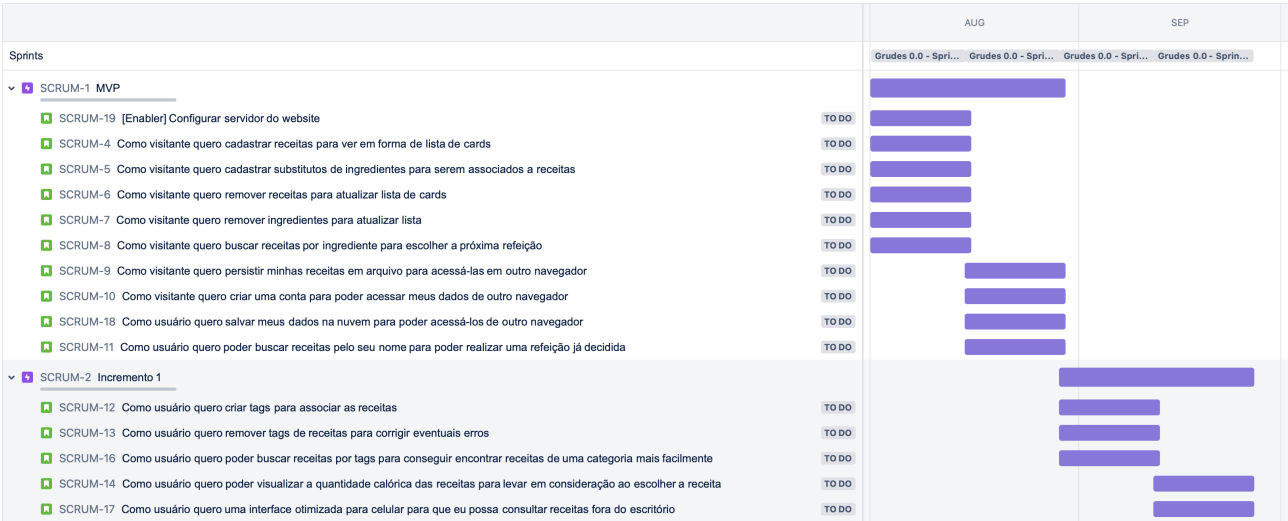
AUG SEP

Sprints

Grudes 0.0 - Spri... Grudes 0.0 - Spri... Grudes 0.0 - Spri... Grudes 0.0 - Sprin...

SCRUM-1 MVP

SCRUM-19 [Enabler] Configurar servidor do website TO DO

SCRUM-4 Como visitante quero cadastrar receitas para ver em forma de lista de cards TO DO

SCRUM-5 Como visitante quero cadastrar substitutos de ingredientes para serem associados a receitas TO DO

SCRUM-6 Como visitante quero remover receitas para atualizar lista de cards TO DO

SCRUM-7 Como visitante quero remover ingredientes para atualizar lista TO DO

SCRUM-8 Como visitante quero buscar receitas por ingrediente para escolher a próxima refeição TO DO

SCRUM-9 Como visitante quero persistir minhas receitas em arquivo para acessá-las em outro navegador TO DO

SCRUM-10 Como visitante quero criar uma conta para poder acessar meus dados de outro navegador TO DO

SCRUM-18 Como usuário quero salvar meus dados na nuvem para poder acessá-los de outro navegador TO DO

SCRUM-11 Como usuário quero poder buscar receitas pelo seu nome para poder realizar uma refeição já decidida TO DO

SCRUM-2 Incremento 1

SCRUM-12 Como usuário quero criar tags para associar as receitas TO DO

SCRUM-13 Como usuário quero remover tags de receitas para corrigir eventuais erros TO DO

SCRUM-16 Como usuário quero poder buscar receitas por tags para conseguir encontrar receitas de uma categoria mais facilmente TO DO

SCRUM-14 Como usuário quero poder visualizar a quantidade calórica das receitas para levar em consideração ao escolher a receita TO DO

SCRUM-17 Como usuário quero uma interface otimizada para celular para que eu possa consultar receitas fora do escritório TO DO